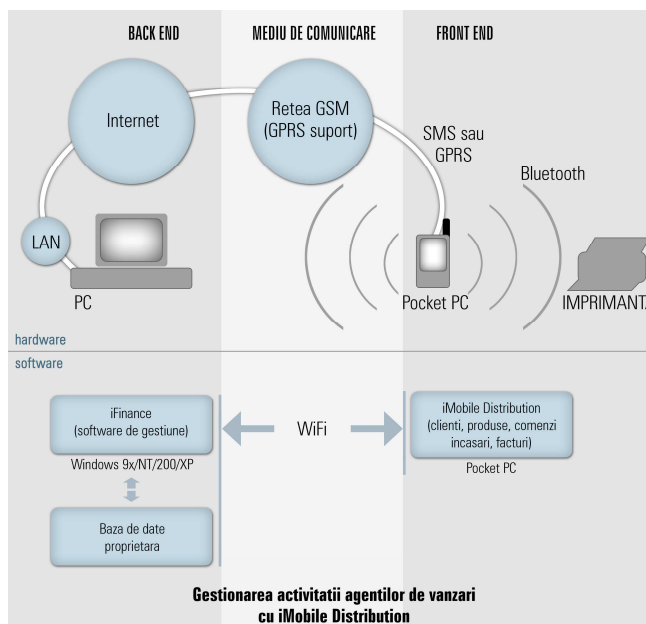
BACK END

MEDIU DE COMUNICARE

FRONT END

Internet

Retea GSM (GPRS suport)

SMS sau GPRS

Bluetooth

LAN

PC

Pocket PC

IMPRIMANT

hardware

software

iFinance (software de gestiune)

Windows 9x/NT/200/XP

Baza de date proprietara

WiFi

iMobile Distribution (clienti, produse, comenzi incasari, facturi)

Pocket PC

Gestionarea activitatii agentilor de vanzari cu iMobile Distribution